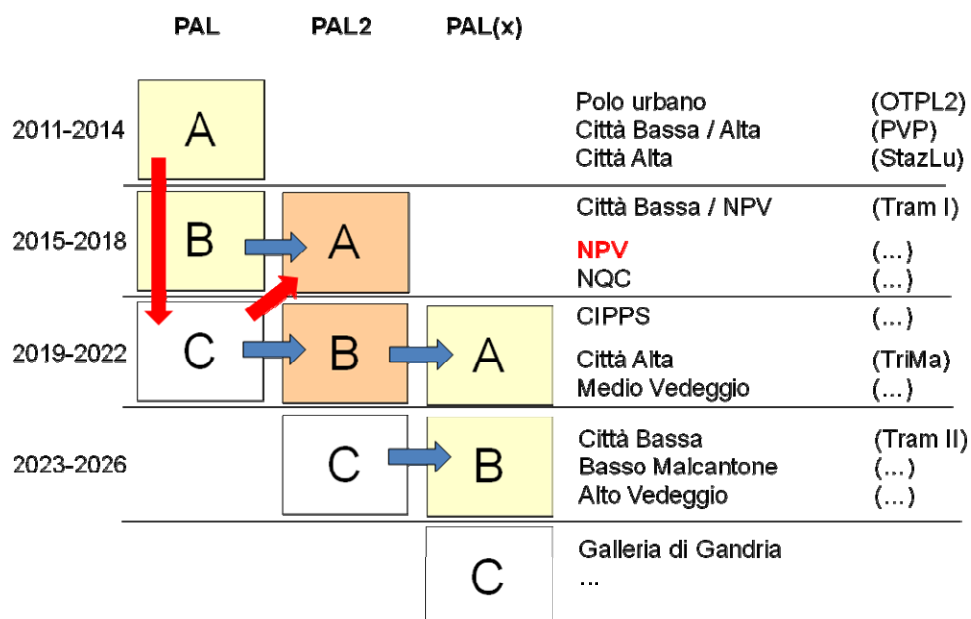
PAL PAL2 PAL(x)

2011-2014
A
Polo urbano (OTPL2)
Città Bassa / Alta (PVP)
Città Alta (StazLu)

2015-2018
B A
Città Bassa / NPV (Tram I)
NPV (...)
NQC (...)

2019-2022
C B A
CIPPS (...)
Città Alta (TriMa)
Medio Vedeggio (...)

2023-2026
C B
Città Bassa (Tram II)
Basso Malcantone (...)
Alto Vedeggio (...)

C
Galleria di Gandria
...